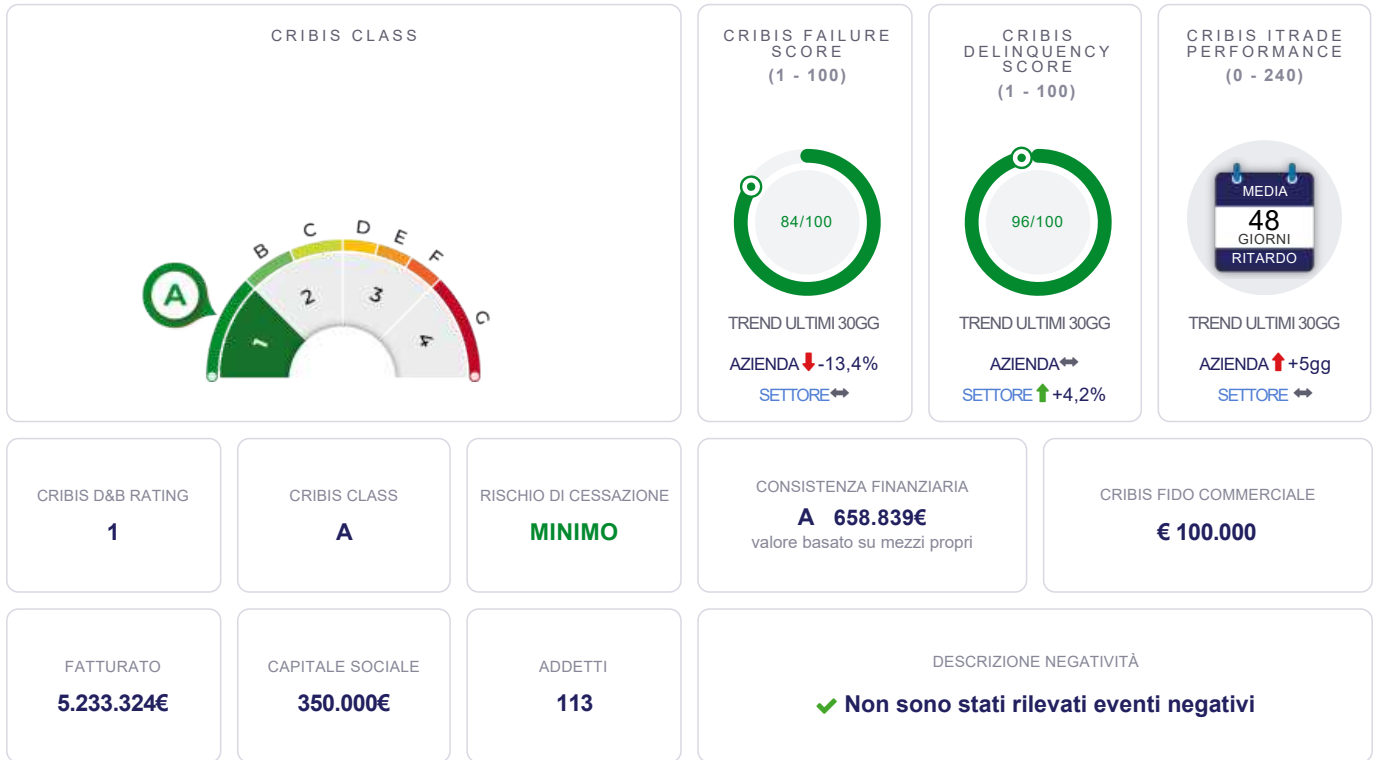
CRIBIS CLASS

A

B C D E F G

1 2 3 4

CRIBIS FAILURE SCORE
(1 - 100)

84/100

TREND ULTIMI 30GG

AZIENDA -13,4%

SETTORE

CRIBIS DELINQUENCY SCORE
(1 - 100)

96/100

TREND ULTIMI 30GG

AZIENDA

SETTORE +4,2%

CRIBIS ITRADE PERFORMANCE
(0 - 240)

MEDIA
48
GIORNI
RITARDO

TREND ULTIMI 30GG

AZIENDA +5gg

SETTORE

CRIBIS D&B RATING
1

CRIBIS CLASS
A

RISCHIO DI CESSAZIONE
MINIMO

CONSISTENZA FINANZIARIA
A 658.839€
valore basato su mezzi propri

CRIBIS FIDO COMMERCIALE
€ 100.000

FATTURATO
5.233.324€

CAPITALE SOCIALE
350.000€

ADDETTI
113

DESCRIZIONE NEGATIVITÀ
Non sono stati rilevati eventi negativi